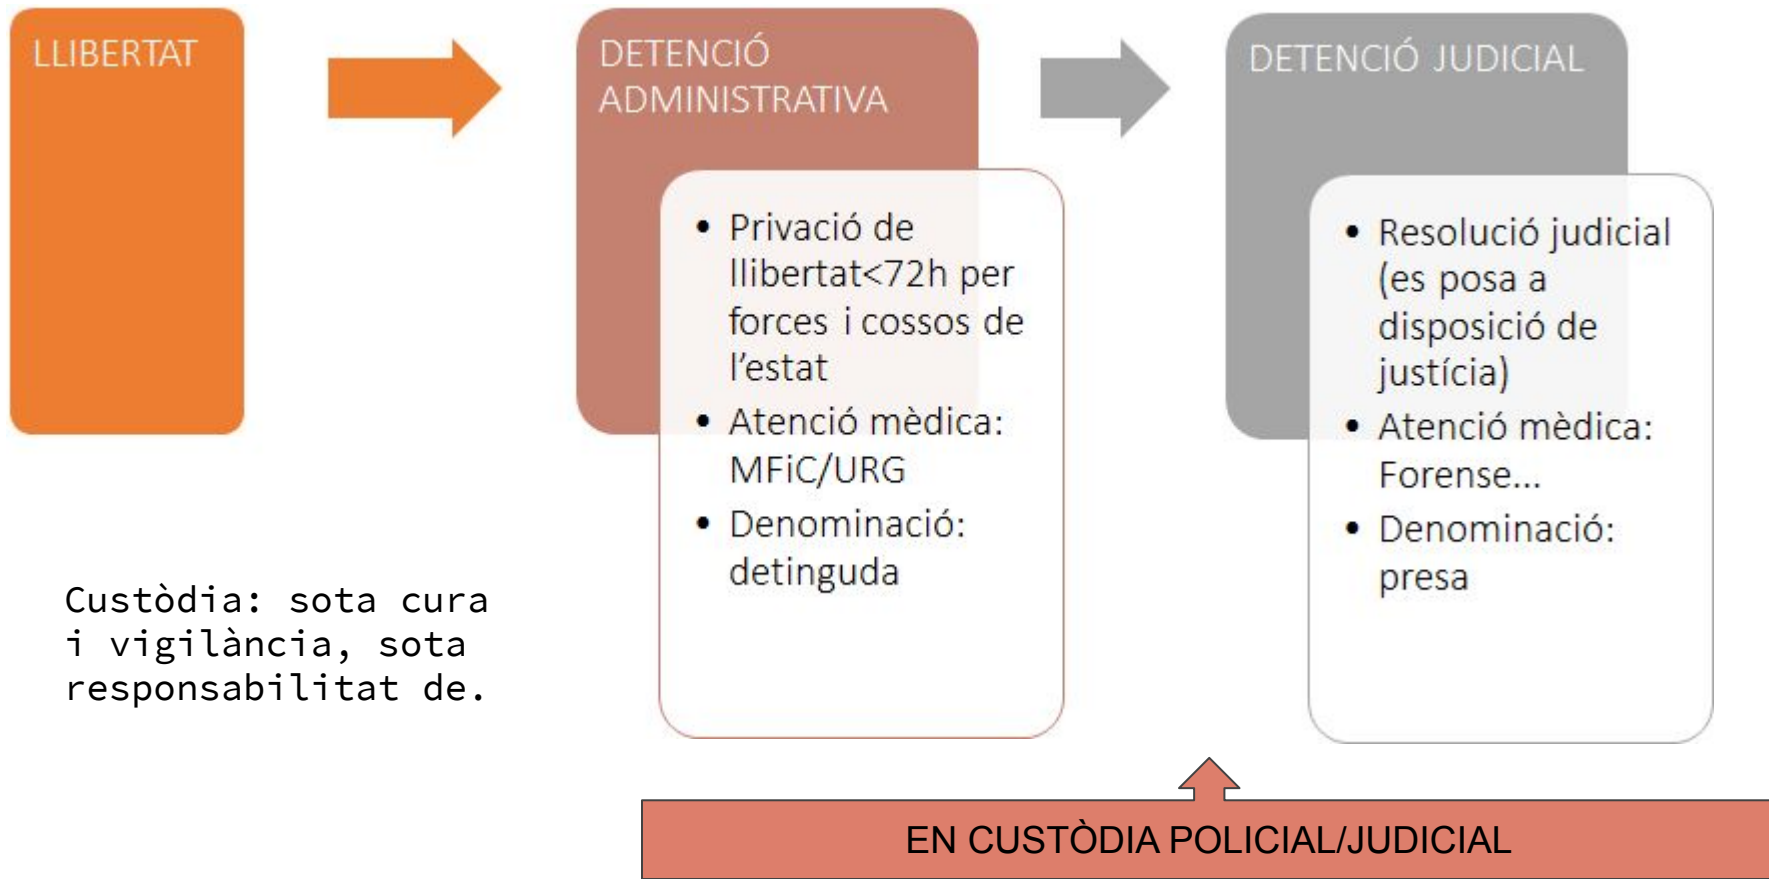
LLIBERTAT

DETENCIÓ ADMINISTRATIVA

- Privació de llibertat<72h per forces i cossos de l'estat
- Atenció mèdica: MFiC/URG
- Denominació: detinguda

DETENCIÓ JUDICIAL

- Resolució judicial (es posa a disposició de justícia)
- Atenció mèdica: Forense...
- Denominació: presa

Custòdia: sota cura i vigilància, sota responsabilitat de.

EN CUSTÒDIA POLICIAL/JUDICIAL